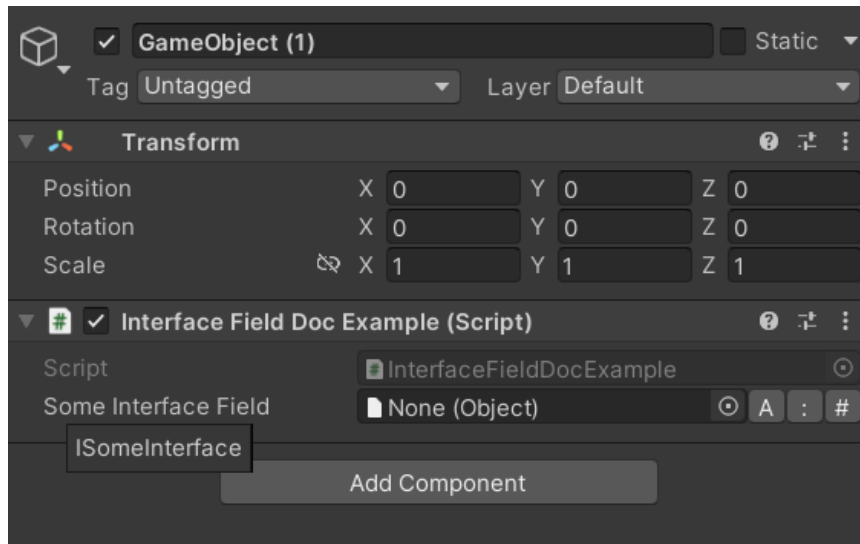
GameObject (1)
Static
Tag Untagged
Layer Default

Transform
Position X 0 Y 0 Z 0
Rotation X 0 Y 0 Z 0
Scale X 1 Y 1 Z 1

Interface Field Doc Example (Script)
Script InterfaceFieldDocExample
Some Interface Field None (Object) A : #
ISomeInterface

Add Component